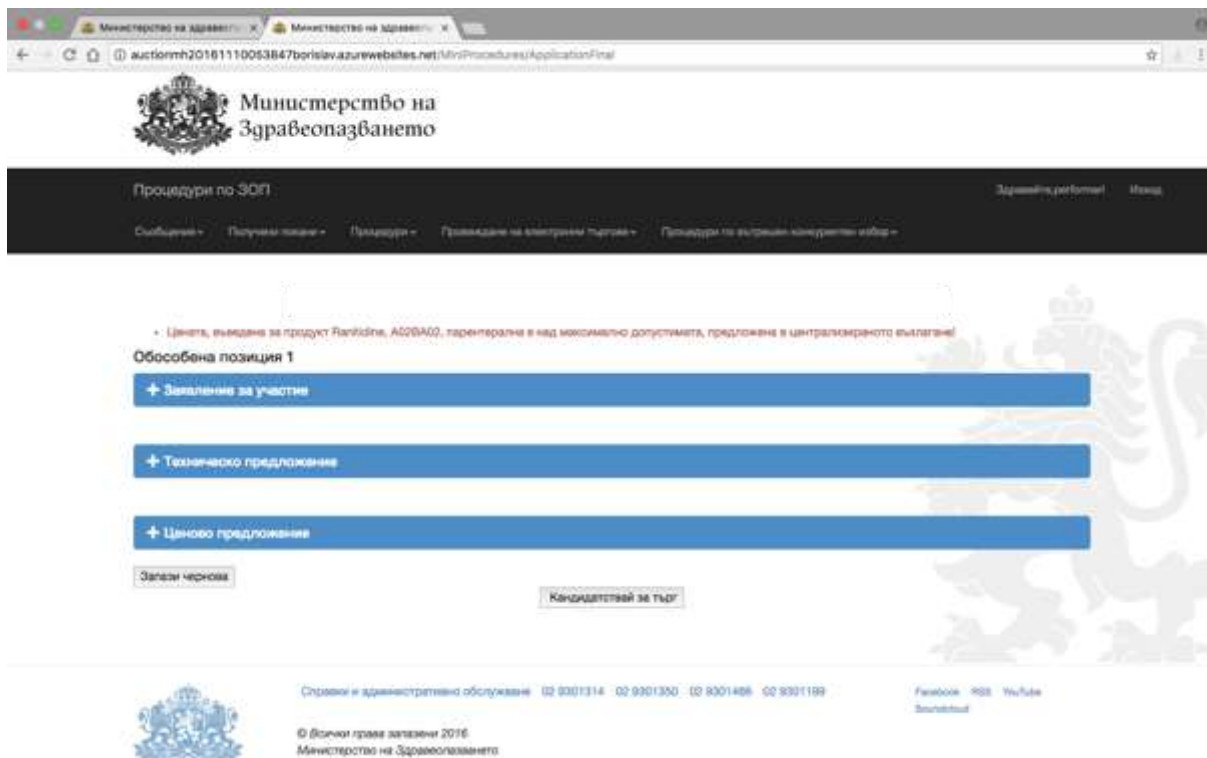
Министерство на здравеопазв... × Министерство на здравеопаз... ×

auctionmh20161110053847borislav.azurewebsites.net/MiniProcedures/ApplicationFinal

Министерство на Здравеопазването

Процедури по ЗОП

Здравейте,performer! Изход

Съобщения Получени покани Процедури Провеждане на електронни търгове Процедури по вътрешен конкурентен избор

• Цената, въведена за продукт Ranitidine, A02BA02, парентерална е над максимално допустимата, предложена в централизираното възлагане!

Обособена позиция 1

+ Заявление за участие

+ Техническо предложение

+ Ценово предложение

Запази чернова

Кандидатствай за търг

Справки и административно обслужване 02 9301314 02 9301350 02 9301466 02 9301199

Facebook RSS YouTube Soundcloud

© Всички права запазени 2016
Министерство на Здравеопазването